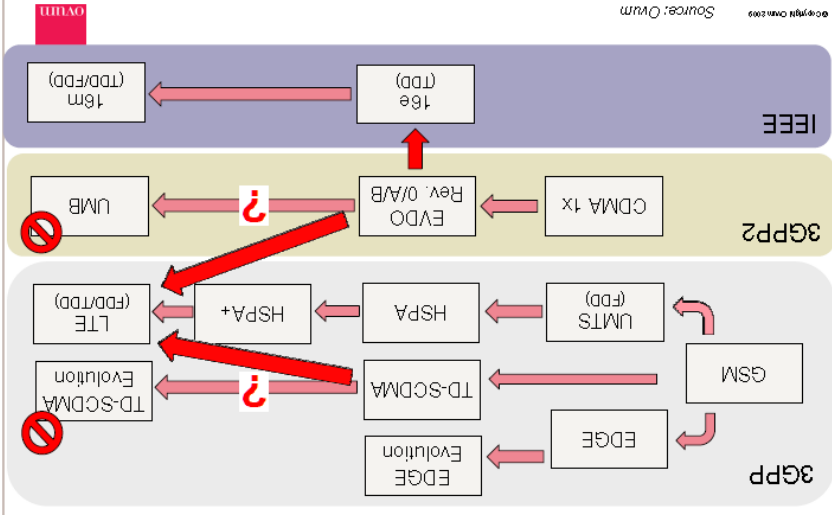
©Copyright Ovum 2009

Source: Ovum

ovum

IEEE

16e
(TDD)

16m
(TDD/FDD)

3GPP2

CDMA 1x

EVDO
Rev. 0/A/B

?

UMB

3GPP

UMTS
(FDD)

HSPA

HSPA+

LTE
(FDD/TDD)

GSM

TD-SCDMA

?

TD-SCDMA
Evolution

EDGE

EDGE
Evolution